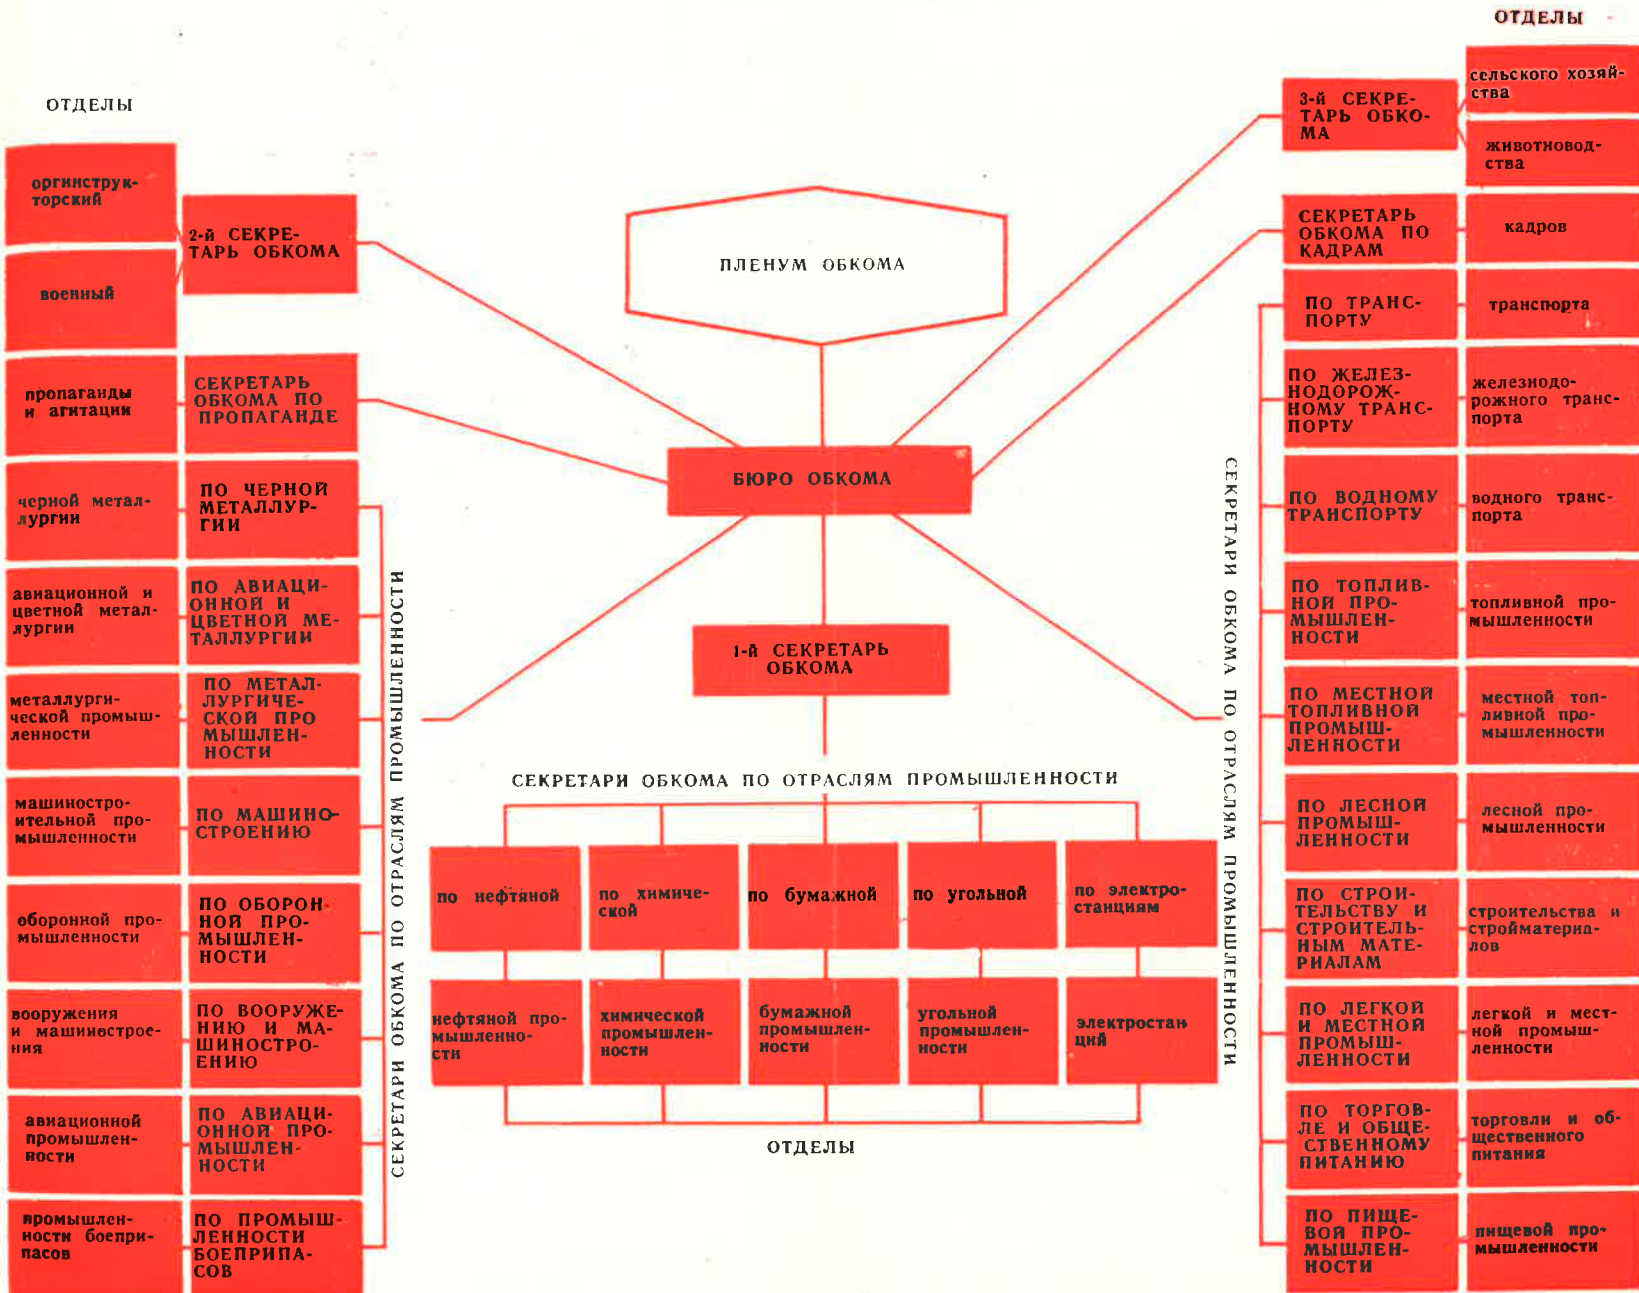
ОТДЕЛЫ

оргинструкторский

военный

2-й СЕКРЕТАРЬ ОБКОМА

пропаганды и агитации

СЕКРЕТАРЬ ОБКОМА ПО ПРОПАГАНДЕ

черной металлургии

ПО ЧЕРНОЙ МЕТАЛЛУРГИИ

авиационной и цветной металлургии

ПО АВИАЦИОННОЙ И ЦВЕТНОЙ МЕТАЛЛУРГИИ

металлургической промышленности

ПО МЕТАЛЛУРГИЧЕСКОЙ ПРОМЫШЛЕННОСТИ

машиностроительной промышленности

ПО МАШИНОСТРОЕНИЮ

оборонной промышленности

ПО ОБОРОННОЙ ПРОМЫШЛЕННОСТИ

вооружения и машиностроения

ПО ВООРУЖЕНИЮ И МАШИНОСТРОЕНИЮ

авиационной промышленности

ПО АВИАЦИОННОЙ ПРОМЫШЛЕННОСТИ

промышленности боеприпасов

ПО ПРОМЫШЛЕННОСТИ БОЕПРИПАСОВ

СЕКРЕТАРИ ОБКОМА ПО ОТРАСЛЯМ ПРОМЫШЛЕННОСТИ

ПЛЕНУМ ОБКОМА

БЮРО ОБКОМА

1-й СЕКРЕТАРЬ ОБКОМА

СЕКРЕТАРИ ОБКОМА ПО ОТРАСЛЯМ ПРОМЫШЛЕННОСТИ

по нефтяной

по химической

по бумажной

по угольной

по электростанциям

нефтяной промышленности

химической промышленности

бумажной промышленности

угольной промышленности

электростанций

ОТДЕЛЫ

СЕКРЕТАРИ ОБКОМА ПО ОТРАСЛЯМ ПРОМЫШЛЕННОСТИ

ОТДЕЛЫ

3-й СЕКРЕТАРЬ ОБКОМА

сельского хозяйства

животноводства

СЕКРЕТАРЬ ОБКОМА ПО КАДРАМ

кадров

ПО ТРАНСПОРТУ

транспорта

ПО ЖЕЛЕЗНОДОРОЖНОМУ ТРАНСПОРТУ

железнодорожного транспорта

ПО ВОДНОМУ ТРАНСПОРТУ

водного транспорта

ПО ТОПЛИВНОЙ ПРОМЫШЛЕННОСТИ

топливной промышленности

ПО МЕСТНОЙ ТОПЛИВНОЙ ПРОМЫШЛЕННОСТИ

местной топливной промышленности

ПО ЛЕСНОЙ ПРОМЫШЛЕННОСТИ

лесной промышленности

ПО СТРОИТЕЛЬСТВУ И СТРОИТЕЛЬНЫМ МАТЕРИАЛАМ

строительства и стройматериалов

ПО ЛЕГКОЙ И МЕСТНОЙ ПРОМЫШЛЕННОСТИ

легкой и местной промышленности

ПО ТОРГОВЛЕ И ОБЩЕСТВЕННОМУ ПИТАНИЮ

торговли и общественного питания

ПО ПИЩЕВОЙ ПРОМЫШЛЕННОСТИ

пищевой промышленности